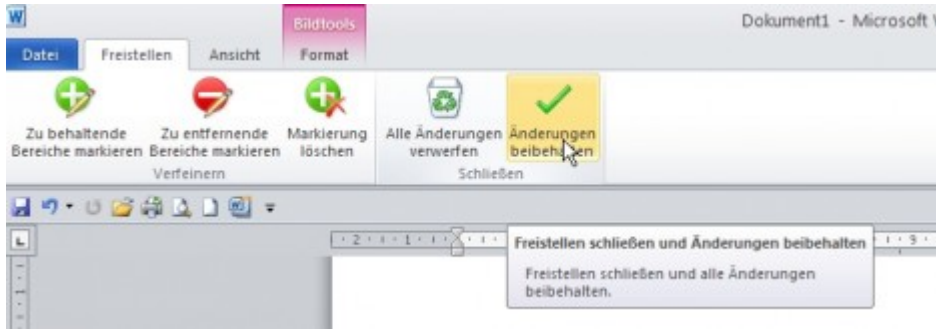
W

Bildtools

Dokument1 - Microsoft V

Datei
Freistellen
Ansicht
Format

Zu behaltende Bereiche markieren
Zu entfernende Bereiche markieren
Markierung löschen
Verfeinern

Alle Änderungen verwerfen
Änderungen beibehalten
Schließen

L

· 2 · ı · 1 · ı ·
· ı · 9 ·

Freistellen schließen und Änderungen beibehalten

Freistellen schließen und alle Änderungen beibehalten.